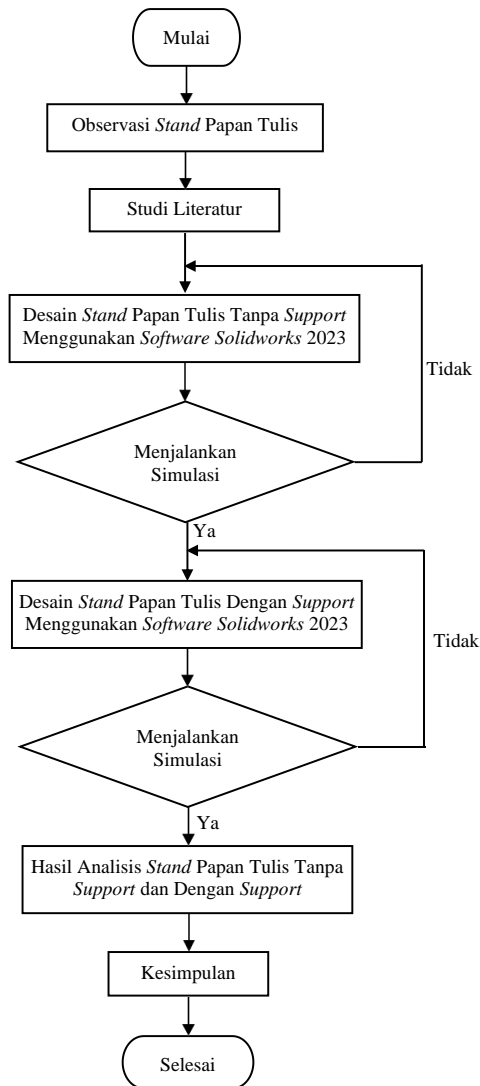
Mulai

Observasi *Stand* Papan Tulis

Studi Literatur

Desain *Stand* Papan Tulis Tanpa *Support* Menggunakan *Software Solidworks* 2023

Tidak

Menjalankan Simulasi

Ya

Desain *Stand* Papan Tulis Dengan *Support* Menggunakan *Software Solidworks* 2023

Tidak

Menjalankan Simulasi

Ya

Hasil Analisis *Stand* Papan Tulis Tanpa *Support* dan Dengan *Support*

Kesimpulan

Selesai